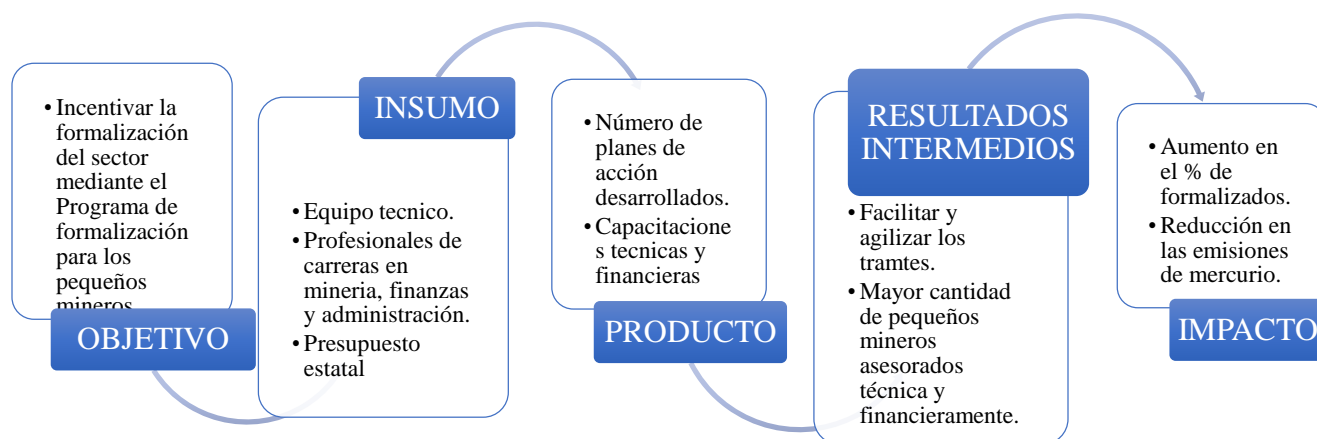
• Incentivar la formalización del sector mediante el Programa de formalización para los pequeños mineros.

OBJETIVO

INSUMO

• Equipo tecnico.
• Profesionales de carreras en mineria, finanzas y administración.
• Presupuesto estatal

• Número de planes de acción desarrollados.
• Capacitaciones tecnicas y financieras

PRODUCTO

RESULTADOS INTERMEDIOS

• Facilitar y agilizar los tramtes.
• Mayor cantidad de pequeños mineros asesorados técnica y financieramente.

• Aumento en el % de formalizados.
• Reducción en las emisiones de mercurio.

IMPACTO